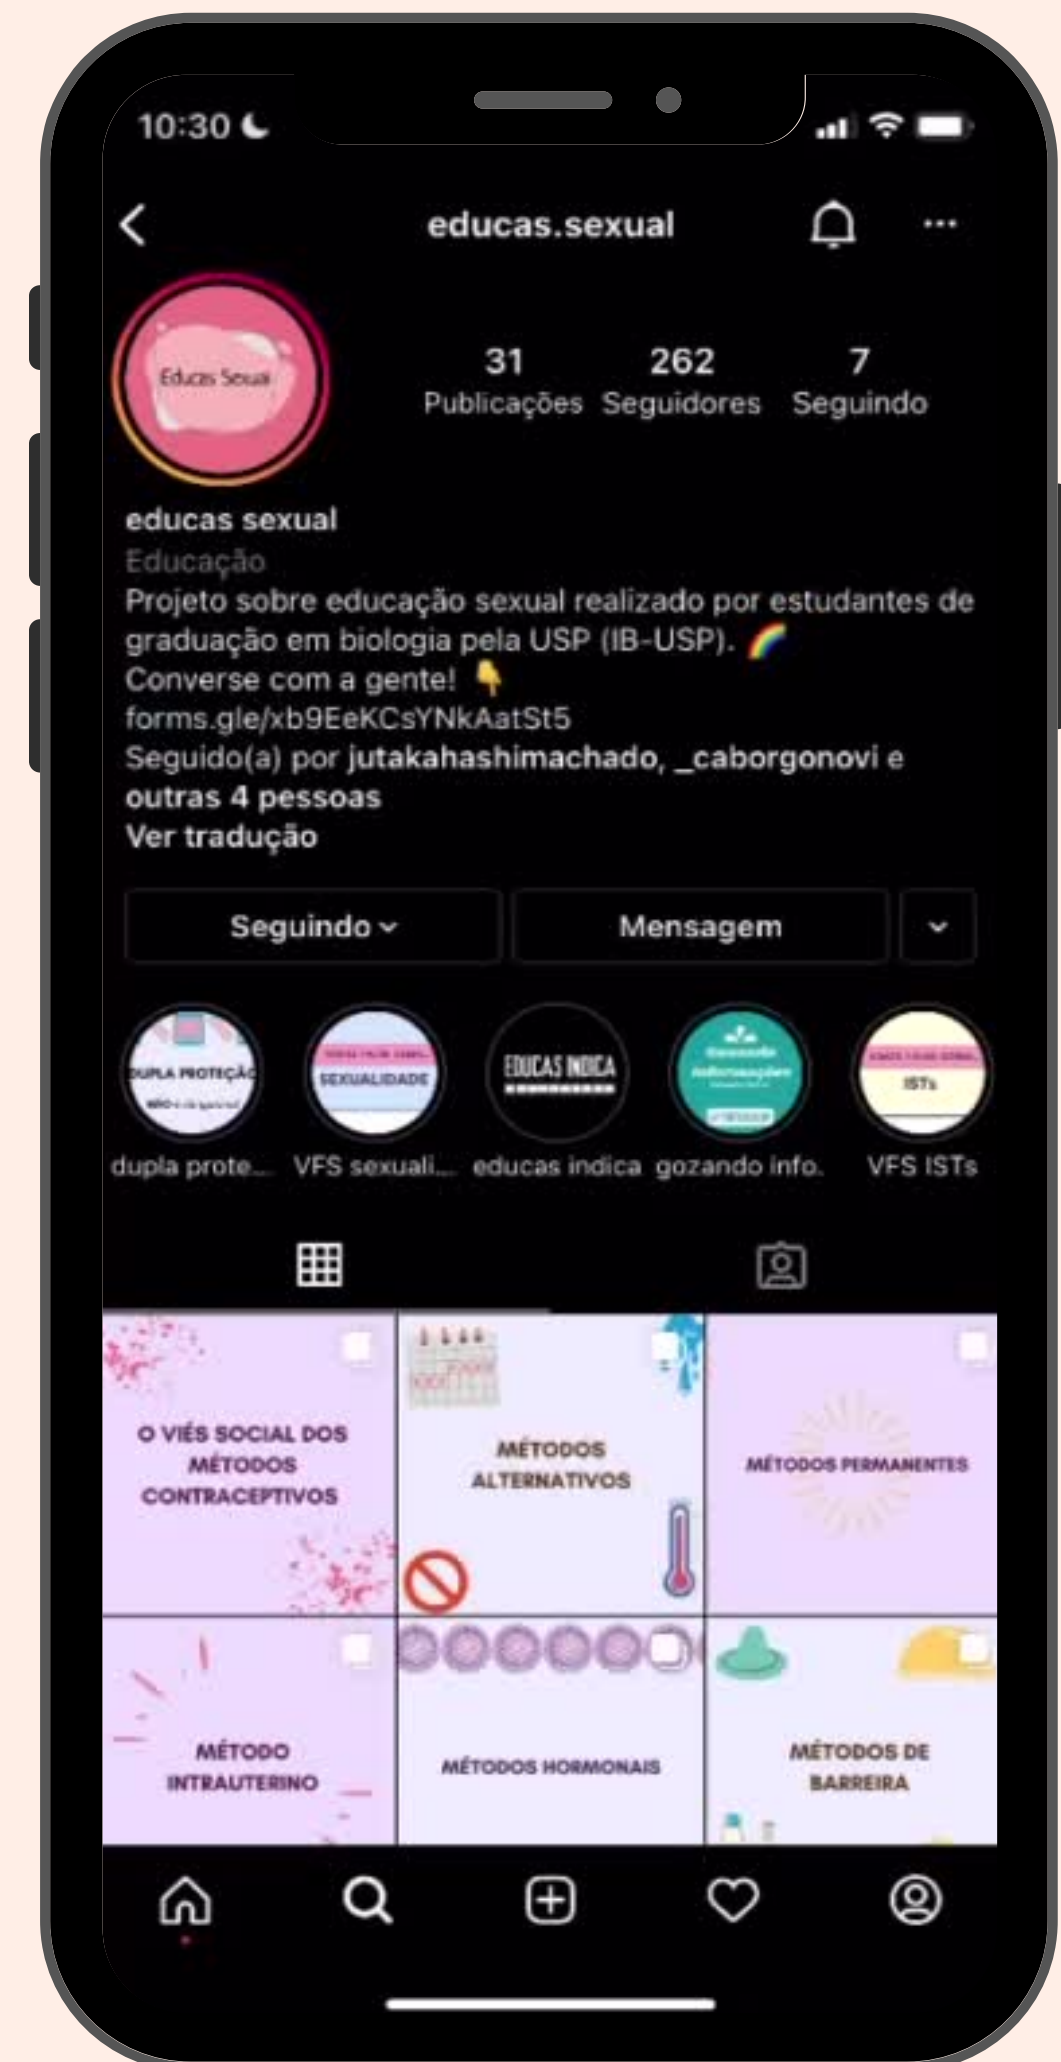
10:30

educas.sexual

Educas Sexual

31 Publicações

262 Seguidores

7 Seguindo

educas sexual
Educação
Projeto sobre educação sexual realizado por estudantes de graduação em biologia pela USP (IB-USP). 🌈
Converse com a gente! 👇
forms.gle/xb9EeKCsYNkAatSt5
Seguido(a) por jutakahashimachado, _caborgonovi e outras 4 pessoas
Ver tradução

Seguindo
Mensagem

DUPLA PROTEÇÃO
dupla prote...

SEXUALIDADE
VFS sexuali...

EDUCAS INDICA
educas indica

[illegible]
gozando info.

ISTs
VFS ISTs

O VIÉS SOCIAL DOS MÉTODOS CONTRACEPTIVOS

MÉTODOS ALTERNATIVOS

MÉTODOS PERMANENTES

MÉTODO INTRAUTERINO

MÉTODOS HORMONAIS

MÉTODOS DE BARREIRA